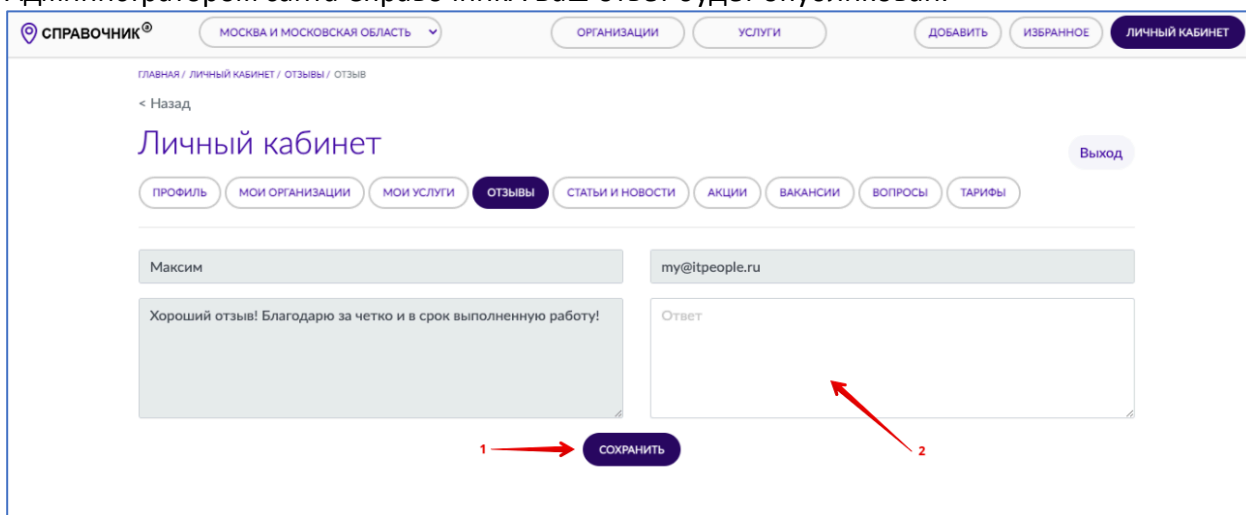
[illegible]

СПРАВОЧНИК®

МОСКВА И МОСКОВСКАЯ ОБЛАСТЬ

ОРГАНИЗАЦИИ

УСЛУГИ

ДОБАВИТЬ

ИЗБРАННОЕ

ЛИЧНЫЙ КАБИНЕТ

ГЛАВНАЯ / ЛИЧНЫЙ КАБИНЕТ / ОТЗЫВЫ / ОТЗЫВ

< Назад

Личный кабинет

Выход

ПРОФИЛЬ

МОИ ОРГАНИЗАЦИИ

МОИ УСЛУГИ

ОТЗЫВЫ

СТАТЬИ И НОВОСТИ

АКЦИИ

ВАКАНСИИ

ВОПРОСЫ

ТАРИФЫ

Максим

my@itpeople.ru

Хороший отзыв! Благодарю за четко и в срок выполненную работу!

Ответ

1

СОХРАНИТЬ

2